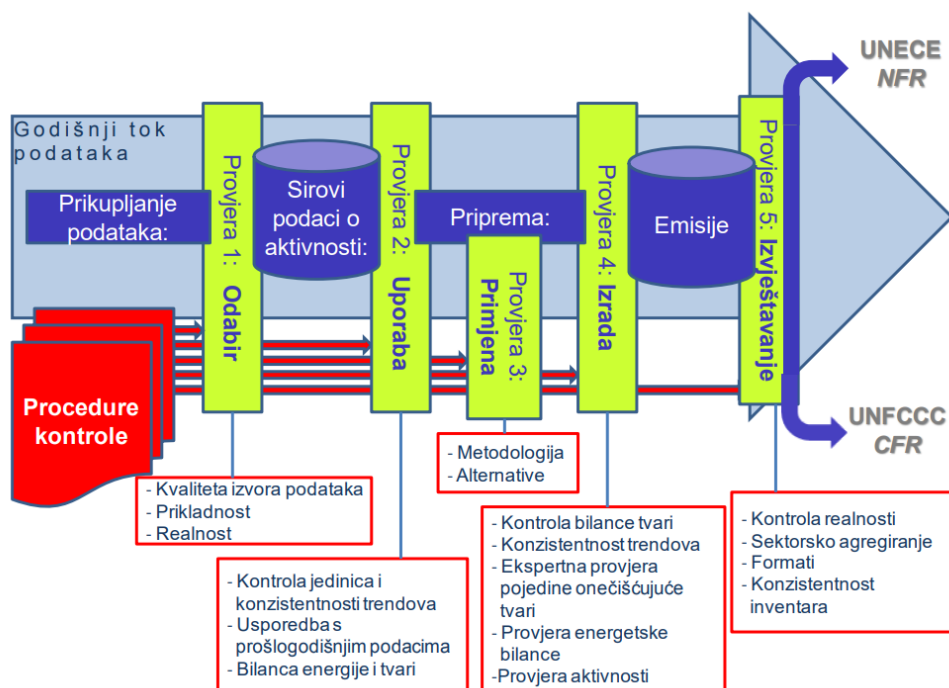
Godišnji tok podataka

Prikupljanje podataka:

Provjera 1: Odabir

Sirovi podaci o aktivnosti:

Provjera 2: Uporaba

Priprema:

Provjera 3: Primjena

Provjera 4: Izrada

Emisije

Provjera 5: Izvještavanje

UNECE
NFR

UNFCCC
CFR

Procedure kontrole

- Kvaliteta izvora podataka
- Prikladnost
- Realnost

- Kontrola jedinica i konzistentnosti trendova
- Usporedba s prošlogodišnjim podacima
- Bilanca energije i tvari

- Metodologija
- Alternative

- Kontrola bilance tvari
- Konzistentnost trendova
- Ekspertna provjera pojedine onečišćujuće tvari
- Provjera energetske bilance
-Provjera aktivnosti

- Kontrola realnosti
- Sektorsko agregiranje
- Formati
- Konzistentnost inventara